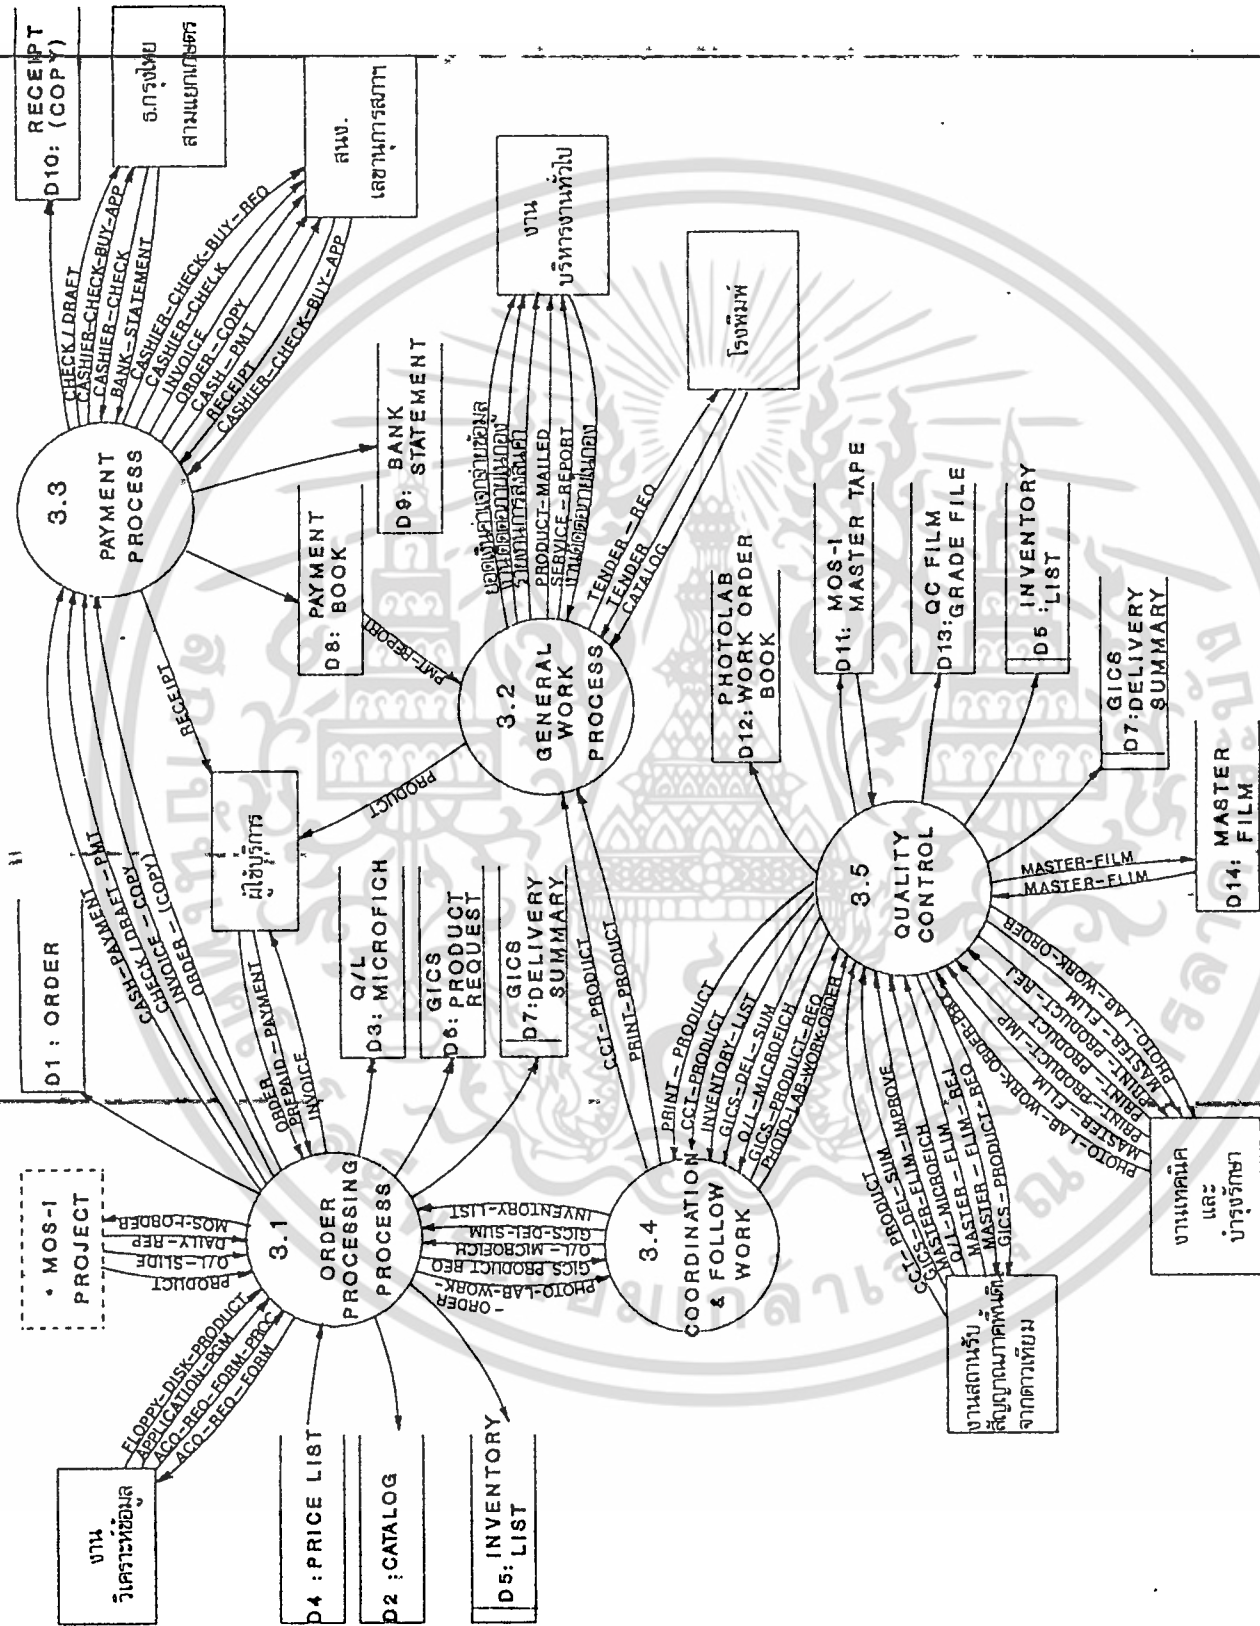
D10: RECEIPT (COPY)

ธ.กรุงไทย สามแยกเกษตร

สนง. เลขานุการสภา

งาน บริหารงานทั่วไป

โรงพิมพ์

CHECK / DRAFT
CASHIER-CHECK-BUY-APP
CASHIER-CHECK
BANK-STATEMENT
CASHIER-CHECK-BUY-REQ
CASHIER-CHELK
INVOICE
ORDER-COPY
CASH-PMT
RECEIPT
CASHIER-CHECK-BUY-APP

3.3 PAYMENT PROCESS

D9: BANK STATEMENT

D8: PAYMENT BOOK

PMT-REPORT

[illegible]
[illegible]
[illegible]
PRODUCT-MAILED
SERVICE-REPORT
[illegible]

TENDER-REQ
TENDER
CATALOG

3.2 GENERAL WORK PROCESS

D12: PHOTOLAB WORK ORDER BOOK

D11: MOS-I MASTER TAPE

D13: QC FILM GRADE FILE

D5: INVENTORY LIST

D7: GICS DELIVERY SUMMARY

D14: MASTER FILM

RECEIPT

PRODUCT

ผู้ใช้บริการ

D1 : ORDER

CASH-PAYMENT-PMT
CHECK / DRAFT-COPY
INVOICE-(COPY)
ORDER-(COPY)

D3: Q/L MICROFICH

D6: GICS PRODUCT REQUEST

D7: GICS DELIVERY SUMMARY

CCT-PRODUCT
PRINT-PRODUCT

ORDER
PREPAID-PAYMENT
INVOICE

• MOS-I PROJECT

MOS-I-ORDER
DAILY-REP
O/L-SLIDE
PRODUCT

3.1 ORDER PROCESSING PROCESS

INVENTORY-LIST
GICS-DEL-SUM
O/L-MICROFICH
GICS PRODUCT REQ
PHOTO-LAB-WORK-ORDER

3.4 COORDINATION & FOLLOW WORK

PRINT-PRODUCT
CCT-PRODUCT
INVENTORY-LIST
GICS-DEL-SUM
O/L-MICROFICH
GICS-PRODUCT-REQ
PHOTO-LAB-WORK-ORDER

3.5 QUALITY CONTROL

MASTER-FILM
MASTER-FLIM

PHOTO-LAB-WORK-ORDER
MASTER-FLIM
PRINT-PRODUCT-REJ
MASTER-FLIM
PRINT-PRODUCT-IMP
MASTER-FLIM
PHOTO-LAB-WORK-ORDER-PROC

CCT-PRODUCT-SUM-IMPROVE
GICS-DEL-FLIM
MASTER-MICROFICH
O/L-MICROFICH
MASTER-FLIM-REJ
MASTER-PRODUCT-REQ
GICS-PRODUCT-REQ

งานเทคนิค และ บำรุงรักษา

งานสถานีรับสัญญาณภาคพื้นดินจากดาวเทียม

FLOPPY-DISK-PRODUCT
APPLICATION-PGM
ACO-REQ-FORM-PROC
ACO-REQ-FORM

งาน วิเคราะห์ข้อมูล

D4 : PRICE LIST

D2 : CATALOG

D5: INVENTORY LIST